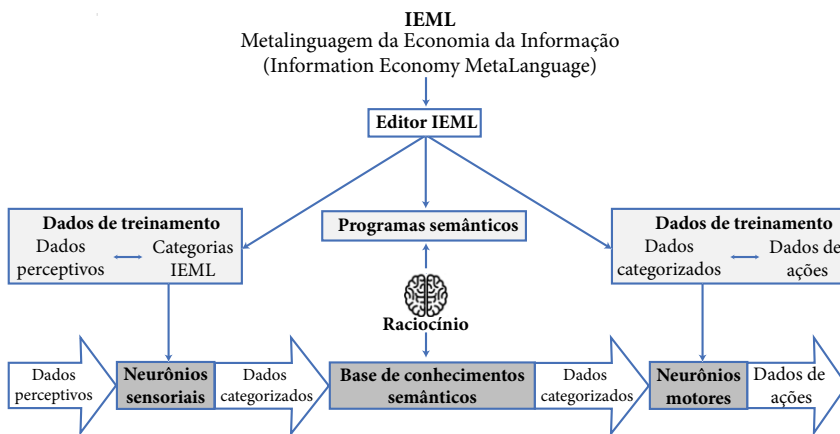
IEML
Metalinguagem da Economia da Informação
(Information Economy MetaLanguage)

Editor IEML

Dados de treinamento
Dados perceptivos
Categorias IEML

Programas semânticos

Dados de treinamento
Dados categorizados
Dados de ações

Raciocínio

Dados perceptivos

Neurônios sensoriais

Dados categorizados

Base de conhecimentos semânticos

Dados categorizados

Neurônios motores

Dados de ações